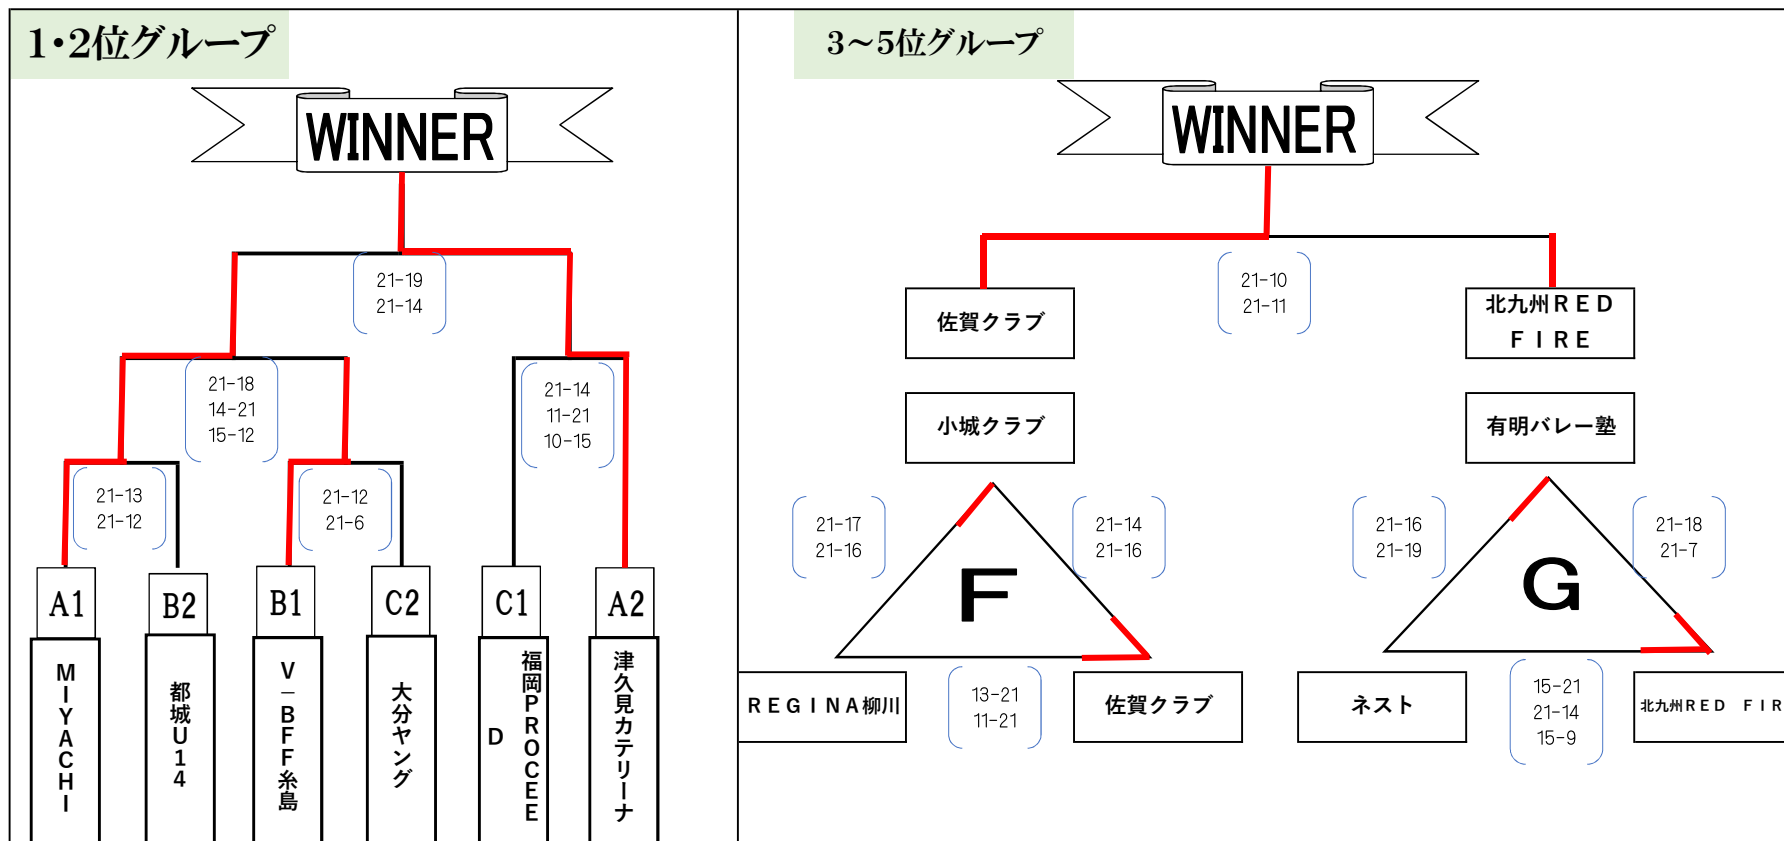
1･2位グループ

WINNER

21-19
21-14

21-18
14-21
15-12

21-14
11-21
10-15

21-13
21-12

21-12
21-6

A1 B2 B1 C2 C1 A2

MIYACHI
都城U14
V-BFF糸島
大分ヤング
福岡PROCEED
津久見カテリーナ

3～5位グループ

WINNER

21-10
21-11

佐賀クラブ

北九州RED FIRE

小城クラブ

有明バレー塾

21-17
21-16

21-14
21-16

F

21-16
21-19

21-18
21-7

G

REGINA柳川

13-21
11-21

佐賀クラブ

ネスト

15-21
21-14
15-9

北九州RED FIR